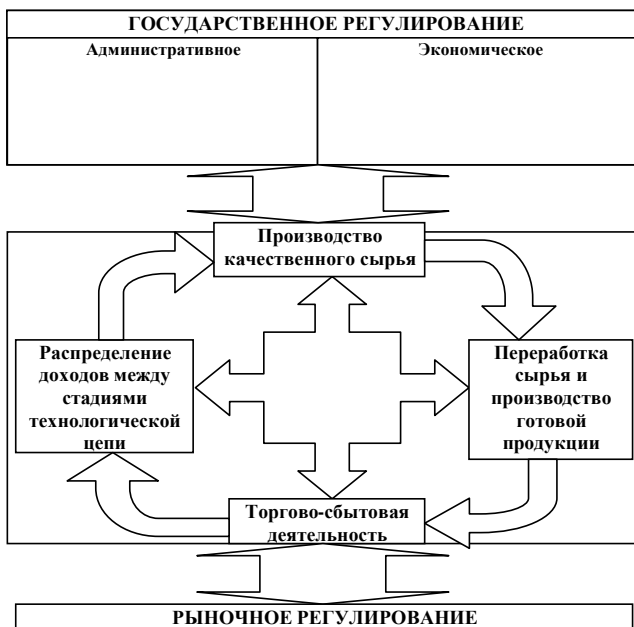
ГОСУДАРСТВЕННОЕ РЕГУЛИРОВАНИЕ

| Административное | Экономическое |
|---|---|

Производство качественного сырья

Распределение доходов между стадиями технологической цепи

Переработка сырья и производство готовой продукции

Торгово-сбытовая деятельность

РЫНОЧНОЕ РЕГУЛИРОВАНИЕ